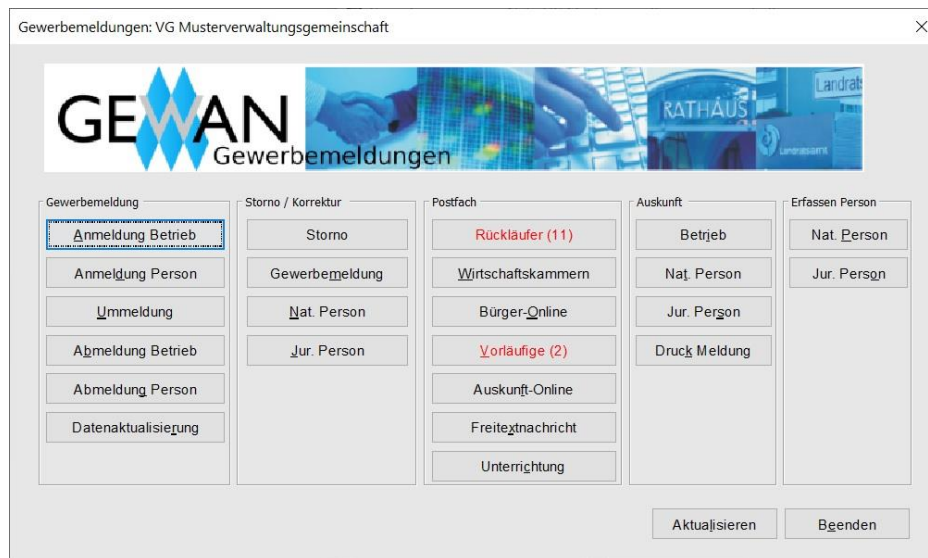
Gewerbemeldungen: VG Musterverwaltungsgemeinschaft

GEWAN
Gewerbemeldungen
RATHAUS
Landrats

Gewerbemeldung
Anmeldung Betrieb
Anmeldung Person
Ummeldung
Abmeldung Betrieb
Abmeldung Person
Datenaktualisierung

Storno / Korrektur
Storno
Gewerbemeldung
Nat. Person
Jur. Person

Postfach
Rückläufer (11)
Wirtschaftskammern
Bürger-Online
Vorläufige (2)
Auskunft-Online
Freitextnachricht
Unterrichtung

Auskunft
Betrieb
Nat. Person
Jur. Person
Druck Meldung

Erfassen Person
Nat. Person
Jur. Person

Aktualisieren
Beenden